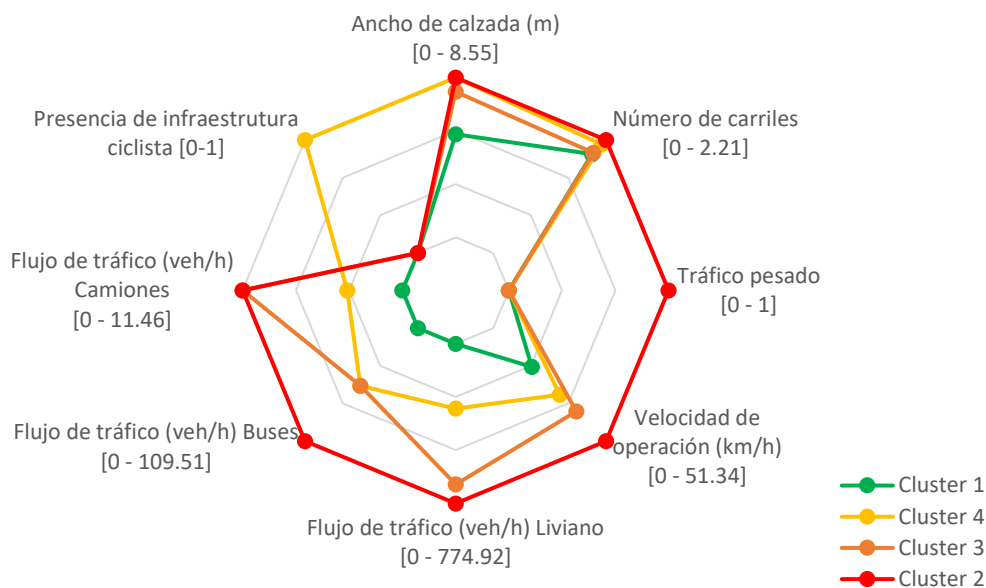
Ancho de calzada (m)
[0 - 8.55]

Número de carriles
[0 - 2.21]

Tráfico pesado
[0 - 1]

Velocidad de operación (km/h)
[0 - 51.34]

Flujo de tráfico (veh/h) Liviano
[0 - 774.92]

Flujo de tráfico (veh/h) Buses
[0 - 109.51]

Flujo de tráfico (veh/h) Camiones
[0 - 11.46]

Presencia de infraestrutura ciclista [0-1]

Cluster 1
Cluster 4
Cluster 3
Cluster 2